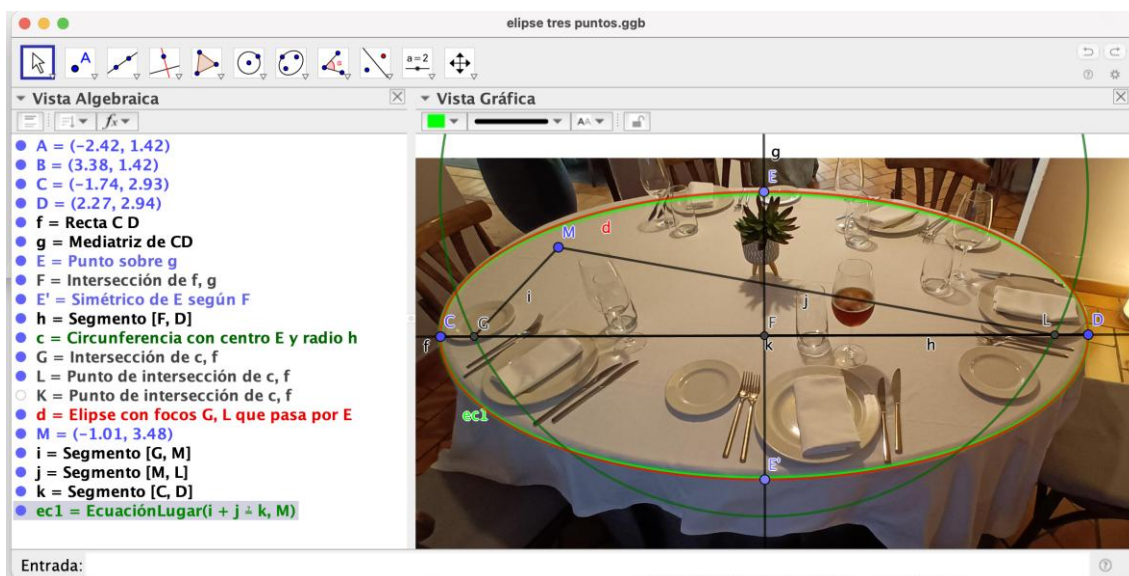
elipse tres puntos.ggb

a=2

Vista Algebraica

Vista Gráfica

A = (−2.42, 1.42)
B = (3.38, 1.42)
C = (−1.74, 2.93)
D = (2.27, 2.94)
f = Recta C D
g = Mediatriz de CD
E = Punto sobre g
F = Intersección de f, g
E' = Simétrico de E según F
h = Segmento [F, D]
c = Circunferencia con centro E y radio h
G = Intersección de c, f
L = Punto de intersección de c, f
K = Punto de intersección de c, f
d = Elipse con focos G, L que pasa por E
M = (−1.01, 3.48)
i = Segmento [G, M]
j = Segmento [M, L]
k = Segmento [C, D]
ec1 = EcuaciónLugar(i + j ≟ k, M)

g
E
M
d
i
j
C
G
F
L
D
f
k
h
ec1
E'

Entrada: